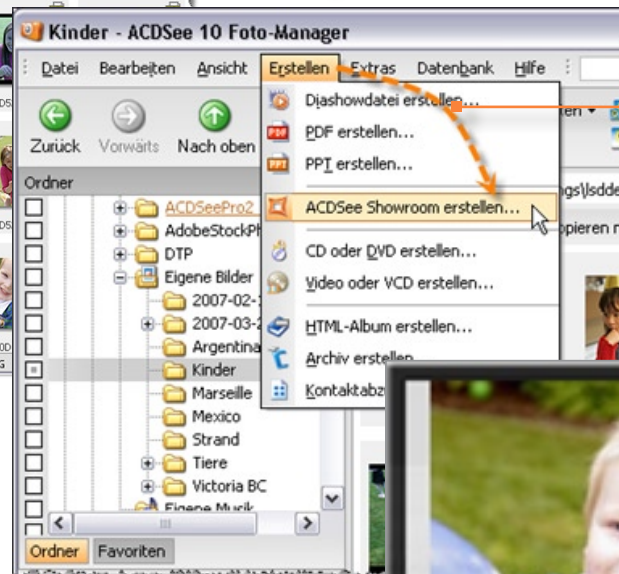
Kinder - ACDSee 10 Foto-Manager

Datei Bearbeiten Ansicht Erstellen Extras Datenbank Hilfe

Zurück Vorwärts Nach oben

Ordner

ACDSeePro2
AdobeStockPh
DTP
Eigene Bilder
2007-02-1
2007-03-2
Argentina
Kinder
Marseille
Mexico
Strand
Tiere
Victoria BC
Eigene Musik

Ordner Favoriten

Diashowdatei erstellen...
PDF erstellen...
PPT erstellen...
ACDSee Showroom erstellen...
CD oder DVD erstellen...
Video oder VCD erstellen...
HTML-Album erstellen...
Archiv erstellen
Kontaktabz

ngs\lsdde
opieren n